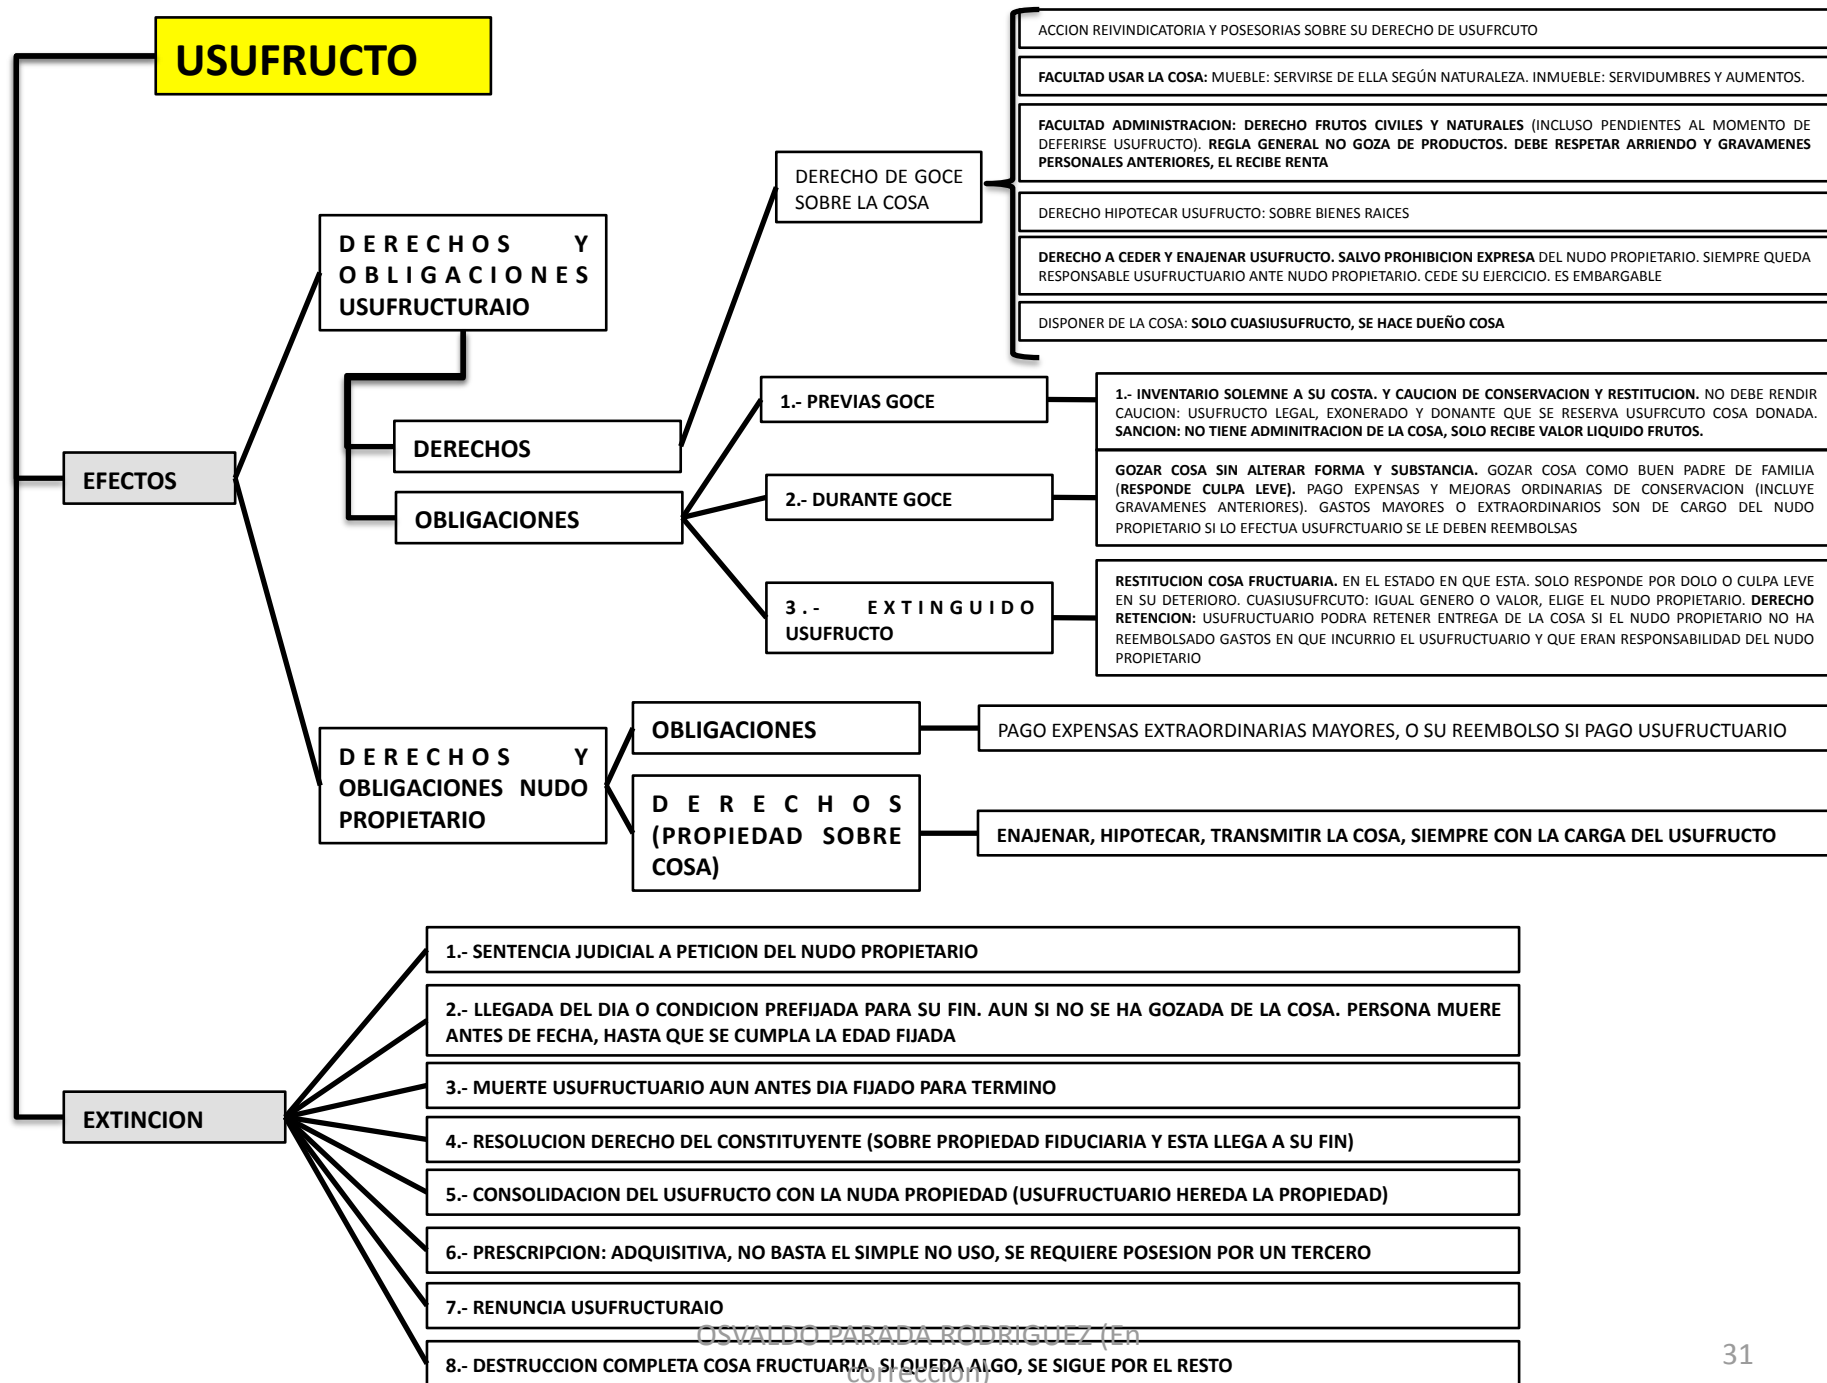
USUFRUCTO

EFECTOS

DERECHOS Y OBLIGACIONES USUFRUCTURAIO

DERECHOS

DERECHO DE GOCE SOBRE LA COSA

ACCION REIVINDICATORIA Y POSESORIAS SOBRE SU DERECHO DE USUFRCUTO

FACULTAD USAR LA COSA: MUEBLE: SERVIRSE DE ELLA SEGÚN NATURALEZA. INMUEBLE: SERVIDUMBRES Y AUMENTOS.

FACULTAD ADMINISTRACION: DERECHO FRUTOS CIVILES Y NATURALES (INCLUSO PENDIENTES AL MOMENTO DE DEFERIRSE USUFRUCTO). REGLA GENERAL NO GOZA DE PRODUCTOS. DEBE RESPETAR ARRIENDO Y GRAVAMENES PERSONALES ANTERIORES, EL RECIBE RENTA

DERECHO HIPOTECAR USUFRUCTO: SOBRE BIENES RAICES

DERECHO A CEDER Y ENAJENAR USUFRUCTO. SALVO PROHIBICION EXPRESA DEL NUDO PROPIETARIO. SIEMPRE QUEDA RESPONSABLE USUFRUCTUARIO ANTE NUDO PROPIETARIO. CEDE SU EJERCICIO. ES EMBARGABLE

DISPONER DE LA COSA: SOLO CUASIUSUFRUCTO, SE HACE DUEÑO COSA

OBLIGACIONES

1.- PREVIAS GOCE

1.- INVENTARIO SOLEMNE A SU COSTA. Y CAUCION DE CONSERVACION Y RESTITUCION. NO DEBE RENDIR CAUCION: USUFRUCTO LEGAL, EXONERADO Y DONANTE QUE SE RESERVA USUFRCUTO COSA DONADA. SANCION: NO TIENE ADMINITRACION DE LA COSA, SOLO RECIBE VALOR LIQUIDO FRUTOS.

2.- DURANTE GOCE

GOZAR COSA SIN ALTERAR FORMA Y SUBSTANCIA. GOZAR COSA COMO BUEN PADRE DE FAMILIA (RESPONDE CULPA LEVE). PAGO EXPENSAS Y MEJORAS ORDINARIAS DE CONSERVACION (INCLUYE GRAVAMENES ANTERIORES). GASTOS MAYORES O EXTRAORDINARIOS SON DE CARGO DEL NUDO PROPIETARIO SI LO EFECTUA USUFRCTUARIO SE LE DEBEN REEMBOLSAS

3.- EXTINGUIDO USUFRUCTO

RESTITUCION COSA FRUCTUARIA. EN EL ESTADO EN QUE ESTA. SOLO RESPONDE POR DOLO O CULPA LEVE EN SU DETERIORO. CUASIUSUFRCUTO: IGUAL GENERO O VALOR, ELIGE EL NUDO PROPIETARIO. DERECHO RETENCION: USUFRUCTUARIO PODRA RETENER ENTREGA DE LA COSA SI EL NUDO PROPIETARIO NO HA REEMBOLSADO GASTOS EN QUE INCURRIO EL USUFRUCTUARIO Y QUE ERAN RESPONSABILIDAD DEL NUDO PROPIETARIO

DERECHOS Y OBLIGACIONES NUDO PROPIETARIO

OBLIGACIONES

PAGO EXPENSAS EXTRAORDINARIAS MAYORES, O SU REEMBOLSO SI PAGO USUFRUCTUARIO

DERECHOS (PROPIEDAD SOBRE COSA)

ENAJENAR, HIPOTECAR, TRANSMITIR LA COSA, SIEMPRE CON LA CARGA DEL USUFRUCTO

EXTINCION

1.- SENTENCIA JUDICIAL A PETICION DEL NUDO PROPIETARIO

2.- LLEGADA DEL DIA O CONDICION PREFIJADA PARA SU FIN. AUN SI NO SE HA GOZADA DE LA COSA. PERSONA MUERE ANTES DE FECHA, HASTA QUE SE CUMPLA LA EDAD FIJADA

3.- MUERTE USUFRUCTUARIO AUN ANTES DIA FIJADO PARA TERMINO

4.- RESOLUCION DERECHO DEL CONSTITUYENTE (SOBRE PROPIEDAD FIDUCIARIA Y ESTA LLEGA A SU FIN)

5.- CONSOLIDACION DEL USUFRUCTO CON LA NUDA PROPIEDAD (USUFRUCTUARIO HEREDA LA PROPIEDAD)

6.- PRESCRIPCION: ADQUISITIVA, NO BASTA EL SIMPLE NO USO, SE REQUIERE POSESION POR UN TERCERO

7.- RENUNCIA USUFRUCTURAIO

8.- DESTRUCCION COMPLETA COSA FRUCTUARIA. SI QUEDA ALGO, SE SIGUE POR EL RESTO

OSVALDO PARADA RODRIGUEZ (En correccion)

31